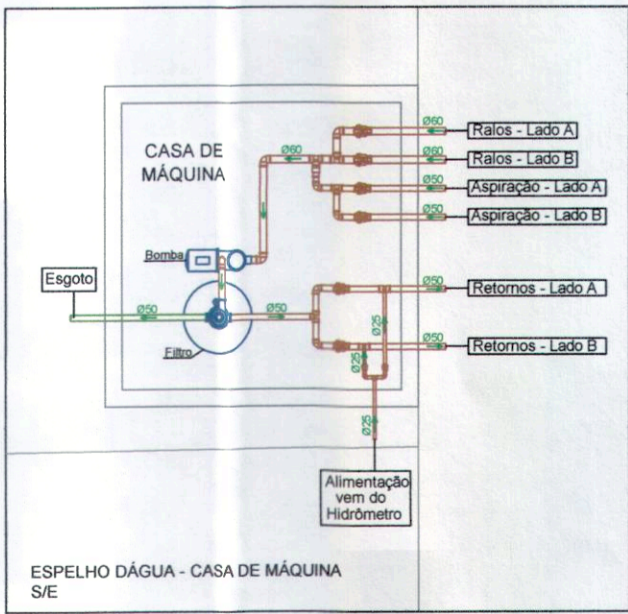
CASA DE MÁQUINA

Ø60 Ralos - Lado A
Ø60 Ralos - Lado B
Ø60
Ø50 Aspiração - Lado A
Ø50 Aspiração - Lado B

Bomba

Esgoto

Ø50

Ø50

Filtro

Ø50 Retornos - Lado A
Ø25
Ø50 Retornos - Lado B
Ø25
Ø25

Alimentação vem do Hidrômetro

ESPELHO DÁGUA - CASA DE MÁQUINA
S/E